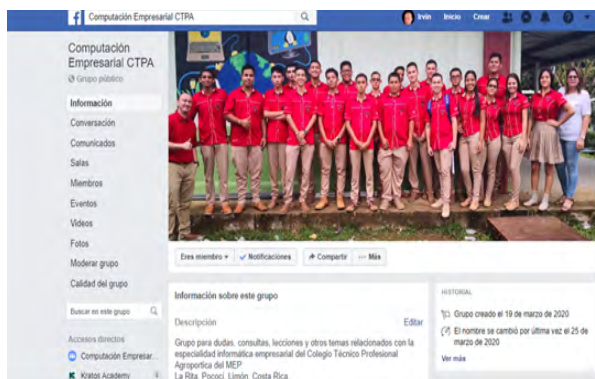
Computación Empresarial CTPA

Irvin Inicio Crear

Computación Empresarial CTPA
Grupo público

Información
Conversación
Comunicados
Salas
Miembros
Eventos
Videos
Fotos
Moderar grupo
Calidad del grupo

Buscar en este grupo

Accesos directos
Computación Empresar...
Kratos Academy

Eres miembro ▾
Notificaciones
Compartir
··· Más

Información sobre este grupo

Descripción
Editar

Grupo para dudas, consultas, lecciones y otros temas relacionados con la especialidad informática empresarial del Colegio Técnico Profesional Agropoctica del MEP
La Rita, Pococí, Limón, Costa Rica

HISTORIAL

Grupo creado el 19 de marzo de 2020

El nombre se cambió por última vez el 25 de marzo de 2020

Ver más